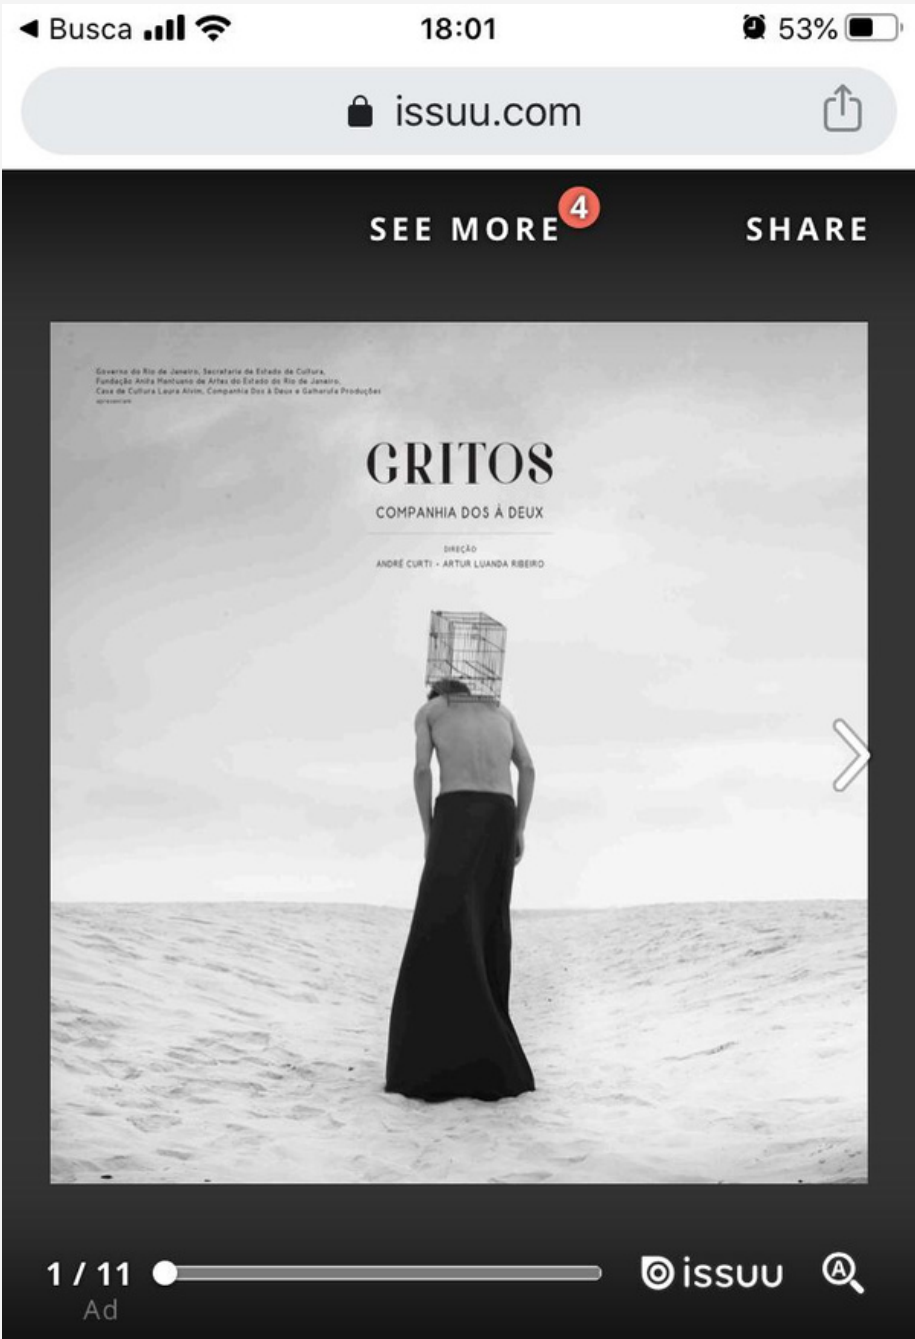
◀ Busca 18:01 53%

issuu.com

SEE MORE 4 SHARE

Governo do Rio de Janeiro, Secretaria de Estado de Cultura, Fundação Anita Mantuano de Artes do Estado do Rio de Janeiro, Casa de Cultura Laura Alvim, Companhia Dos à Deux e Galharufa Produções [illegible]

GRITOS

COMPANHIA DOS À DEUX

DIREÇÃO
ANDRÉ CURTI • ARTUR LUANDA RIBEIRO

1 / 11
Ad

issuu